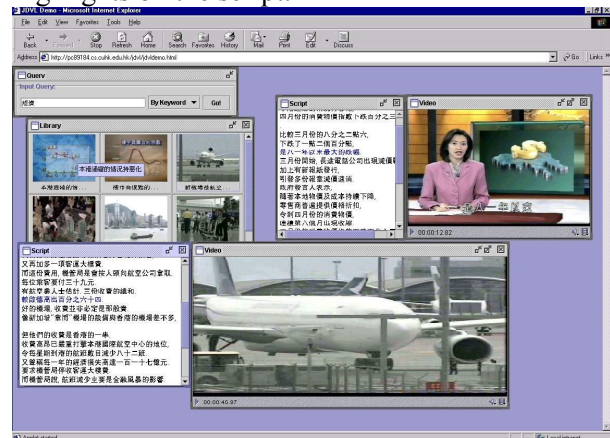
JDVL Demo - Microsoft Internet Explorer

File Edit View Favorites Tools Help

Back Forward Stop Refresh Home Search Favorites History Mail Print Edit Discuss

Address http://pc89184.cs.cuhk.edu.hk/jdvl/jdvldemo.html

Go Links

Query

Input Query:

經濟

By Keyword

Go!

Library

本港過境的情況景氣化

本港過境的…

機場的…

新機場的航…

Script

四月份的消費物價指數下跌百分之三

比較三月份的八分之二點六,
下跌了一點一個百分點,
是八一年以來最大的跌幅,
三月份開始,長途電話公司出現減價
加上有部分超級市場
削價,令物價
政府發言人表示,
隨著本地物價及成本持續下降,
零售商會過提供價格折扣,
令到四月份的消費物價
連續第八個月
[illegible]

Video

▷ 00:00:12.82

Script

又再加多一項管理大樓費
而這份費用,機管局是會按人頭向航空公司拿取
每位乘客會付三十九元
有航空業人士估計,三份收費的總和
較啟德高出百分之六十四
好的機場,收費並非必定是那麼貴
像新加坡「樟宜」機場的設施與香港的機場差不多

但他們的收費是香港的一半
收費高昂已嚴重打擊本港國際航空中心的地位
今個星期到港的航班數目減少八十二班
又要另一年的經營損失高達一百一十七億元
要求機管局降低乘客收費
而機管局說,航班減少主要是金融風暴的影響

Video

▷ 00:00:46.97